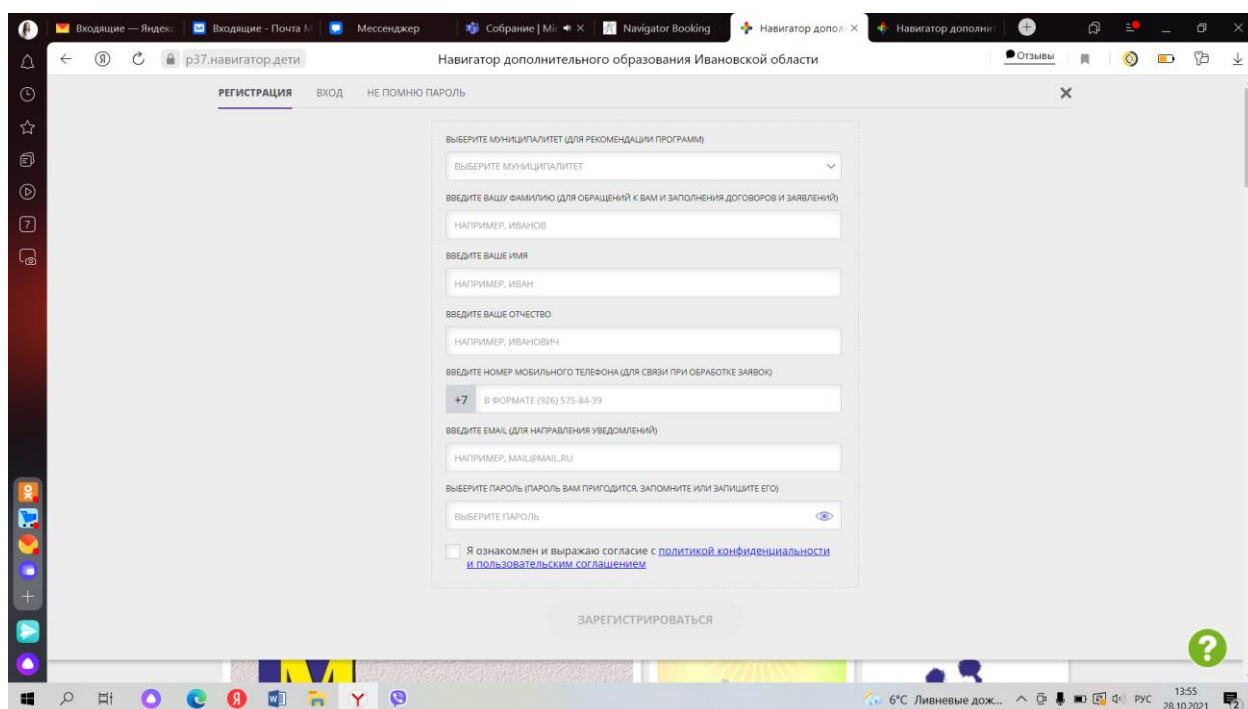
Входящие — Яндекс | Входящие - Почта | Мессенджер | Собрание | Mi | Navigator Booking | Навигатор допол | Навигатор дополни

р37.навигатор.дети | Навигатор дополнительного образования Ивановской области | Отзывы

РЕГИСТРАЦИЯ ВХОД НЕ ПОМНЮ ПАРОЛЬ

ВЫБЕРИТЕ МУНИЦИПАЛИТЕТ (ДЛЯ РЕКОМЕНДАЦИИ ПРОГРАММ)

ВЫБЕРИТЕ МУНИЦИПАЛИТЕТ

ВВЕДИТЕ ВАШУ ФАМИЛИЮ (ДЛЯ ОБРАЩЕНИЙ К ВАМ И ЗАПОЛНЕНИЯ ДОГОВОРОВ И ЗАЯВЛЕНИЙ)

НАПРИМЕР, ИВАНОВ

ВВЕДИТЕ ВАШЕ ИМЯ

НАПРИМЕР, ИВАН

ВВЕДИТЕ ВАШЕ ОТЧЕСТВО

НАПРИМЕР, ИВАНОВИЧ

ВВЕДИТЕ НОМЕР МОБИЛЬНОГО ТЕЛЕФОНА (ДЛЯ СВЯЗИ ПРИ ОБРАБОТКЕ ЗАЯВОК)

+7 В ФОРМАТЕ (926) 575-84-39

ВВЕДИТЕ EMAIL (ДЛЯ НАПРАВЛЕНИЯ УВЕДОМЛЕНИЙ)

НАПРИМЕР, MAIL@MAIL.RU

ВЫБЕРИТЕ ПАРОЛЬ (ПАРОЛЬ ВАМ ПРИГОДИТСЯ, ЗАПОМНИТЕ ИЛИ ЗАПИШИТЕ ЕГО)

ВЫБЕРИТЕ ПАРОЛЬ

Я ознакомлен и выражаю согласие с политикой конфиденциальности и пользовательским соглашением

ЗАРЕГИСТРИРОВАТЬСЯ

6°C Ливневые дож... РУС 13:55 28.10.2021